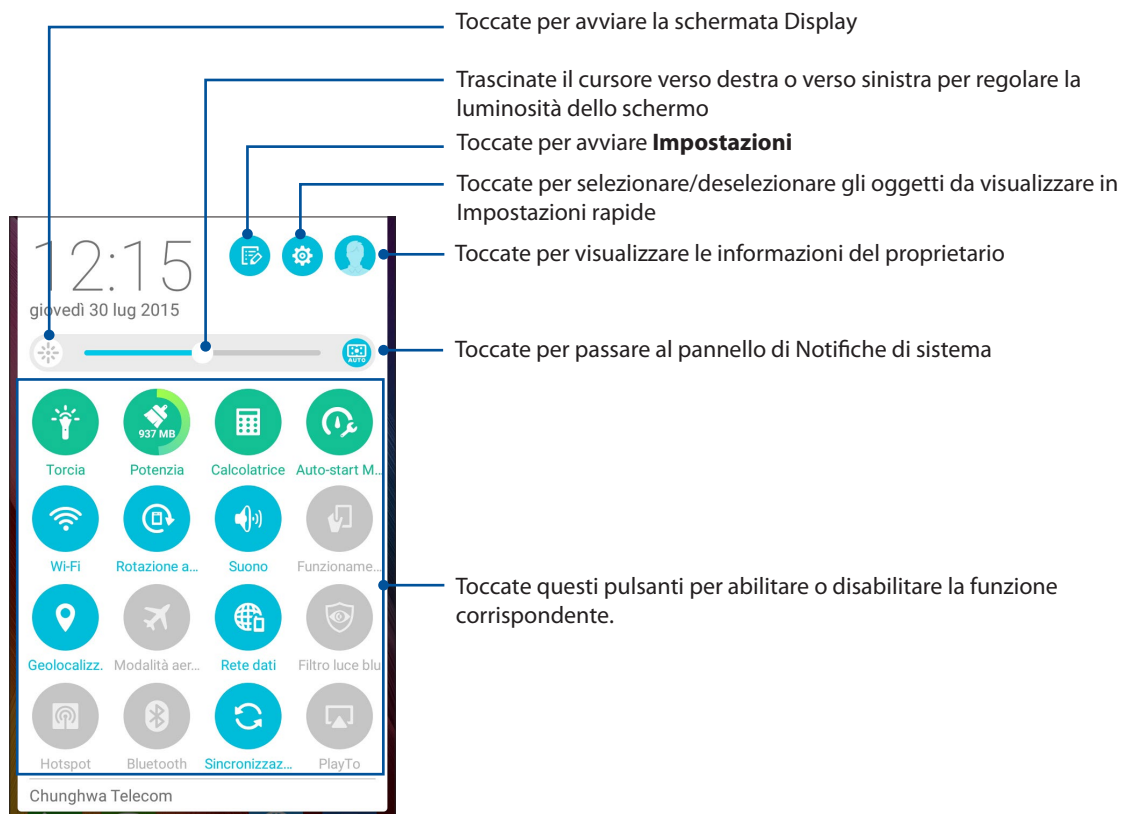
Toccate per avviare la schermata Display

Trascinate il cursore verso destra o verso sinistra per regolare la luminosità dello schermo

Toccate per avviare **Impostazioni**

Toccate per selezionare/deselezionare gli oggetti da visualizzare in Impostazioni rapide

Toccate per visualizzare le informazioni del proprietario

Toccate per passare al pannello di Notifiche di sistema

Toccate questi pulsanti per abilitare o disabilitare la funzione corrispondente.

12:15

giovedì 30 lug 2015

AUTO

937 MB

Torcia

Potenzia

Calcolatrice

Auto-start M...

Wi-Fi

Rotazione a...

Suono

Funzioname...

Geolocalizz.

Modalità aer...

Rete dati

Filtro luce blu

Hotspot

Bluetooth

Sincronizzaz...

PlayTo

Chunghwa Telecom